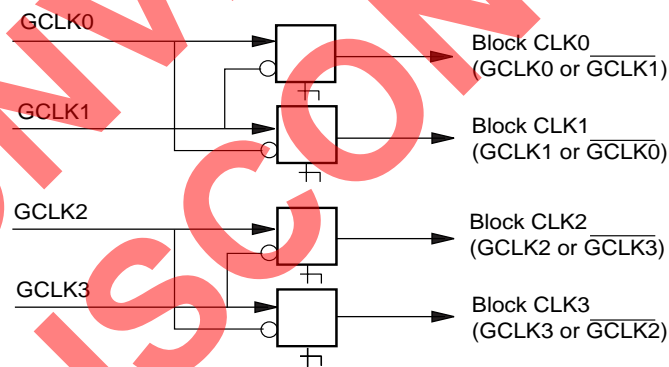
GCLK0

GCLK1

GCLK2

GCLK3

Block CLK0
(GCLK0 or $\overline{\text{GCLK1}}$)

Block CLK1
(GCLK1 or $\overline{\text{GCLK0}}$)

Block CLK2
(GCLK2 or $\overline{\text{GCLK3}}$)

Block CLK3
(GCLK3 or $\overline{\text{GCLK2}}$)

ISCON